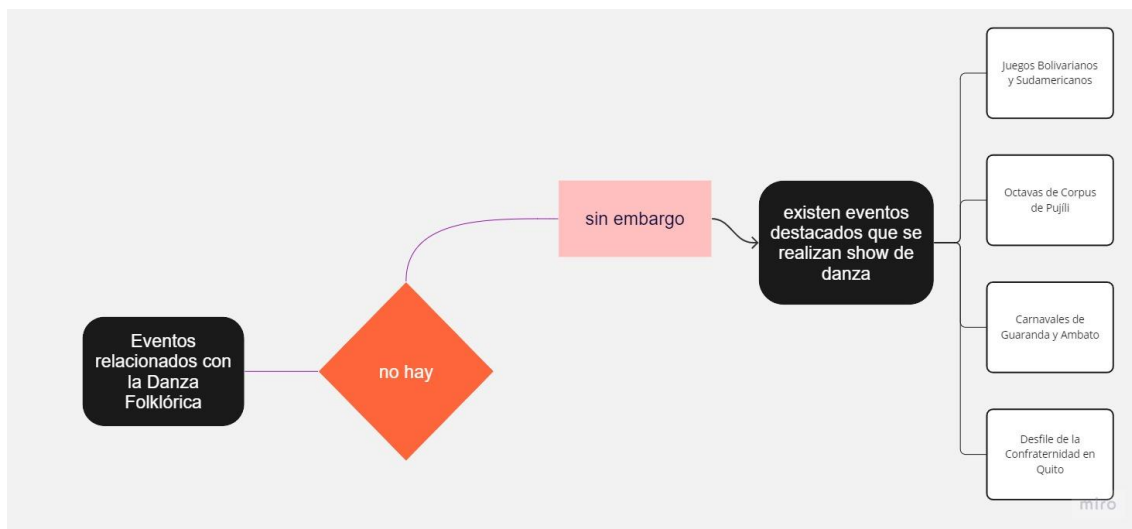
Eventos relacionados con la Danza Folklórica

no hay

sin embargo

existen eventos destacados que se realizan show de danza

Juegos Bolivarianos y Sudamericanos

Octavas de Corpus de Pujili

Carnavales de Guaranda y Ambato

Desfile de la Confraternidad en Quito

miro